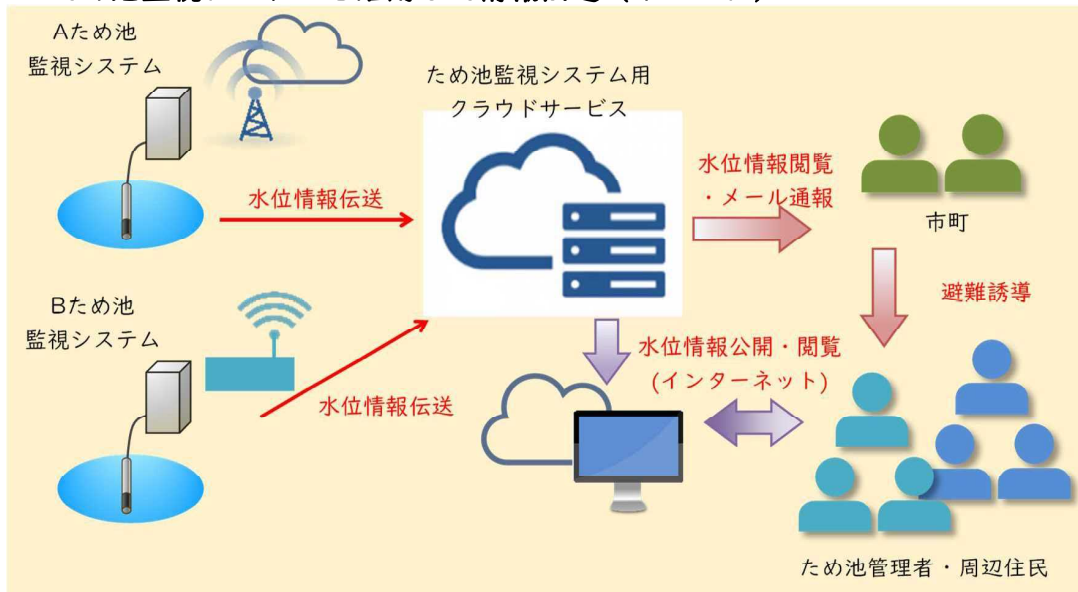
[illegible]

Aため池
監視システム

ため池監視システム用
クラウドサービス

水位情報伝送

水位情報閲覧
・メール通報

市町

避難誘導

Bため池
監視システム

水位情報公開・閲覧
(インターネット)

水位情報伝送

ため池管理者・周辺住民